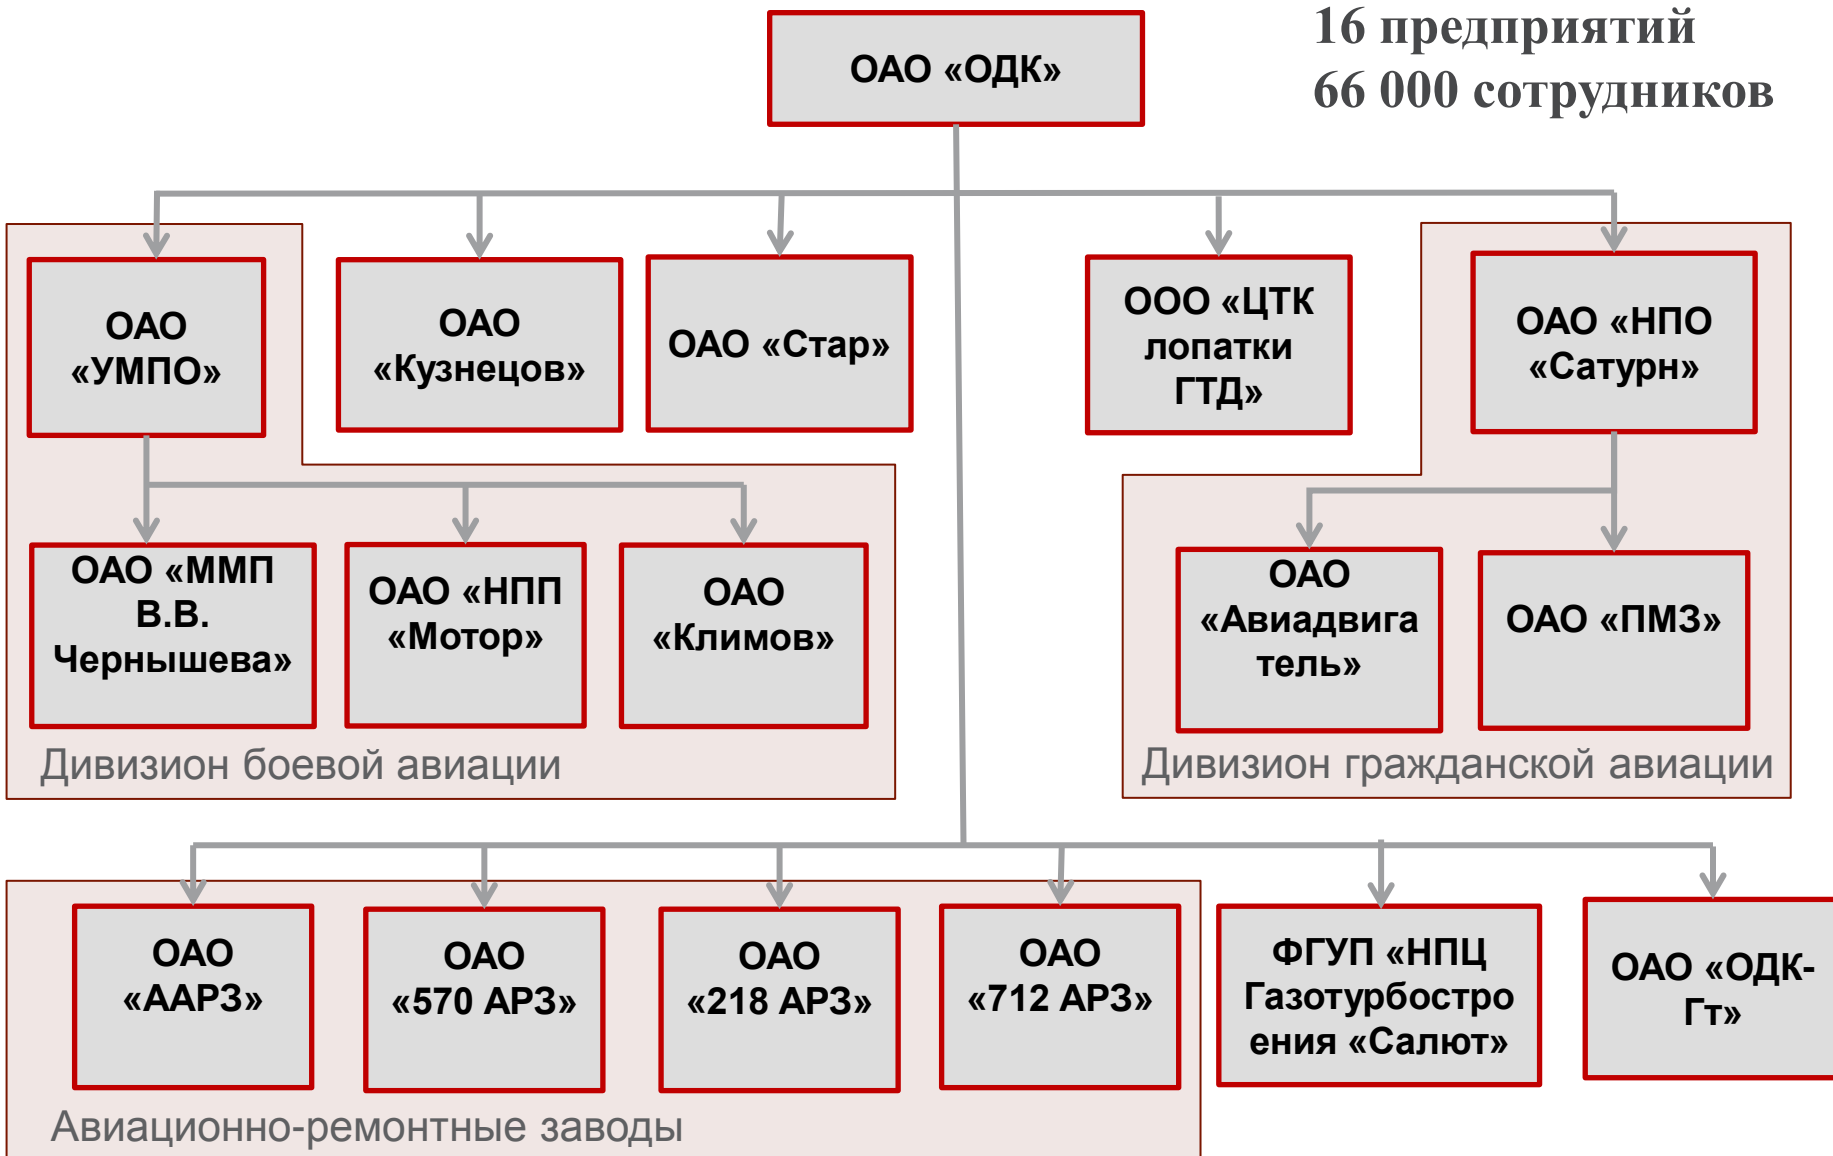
ОАО «ОДК»

16 предприятий
66 000 сотрудников

ОАО «УМПО»

ОАО «Кузнецов»

ОАО «Стар»

ООО «ЦТК лопатки ГТД»

ОАО «НПО «Сатурн»

ОАО «ММП В.В. Чернышева»

ОАО «НПП «Мотор»

ОАО «Климов»

Дивизион боевой авиации

ОАО «Авиадвигатель»

ОАО «ПМЗ»

Дивизион гражданской авиации

ОАО «ААРЗ»

ОАО «570 АРЗ»

ОАО «218 АРЗ»

ОАО «712 АРЗ»

ФГУП «НПЦ Газотурбостроения «Салют»

ОАО «ОДК-Гт»

Авиационно-ремонтные заводы